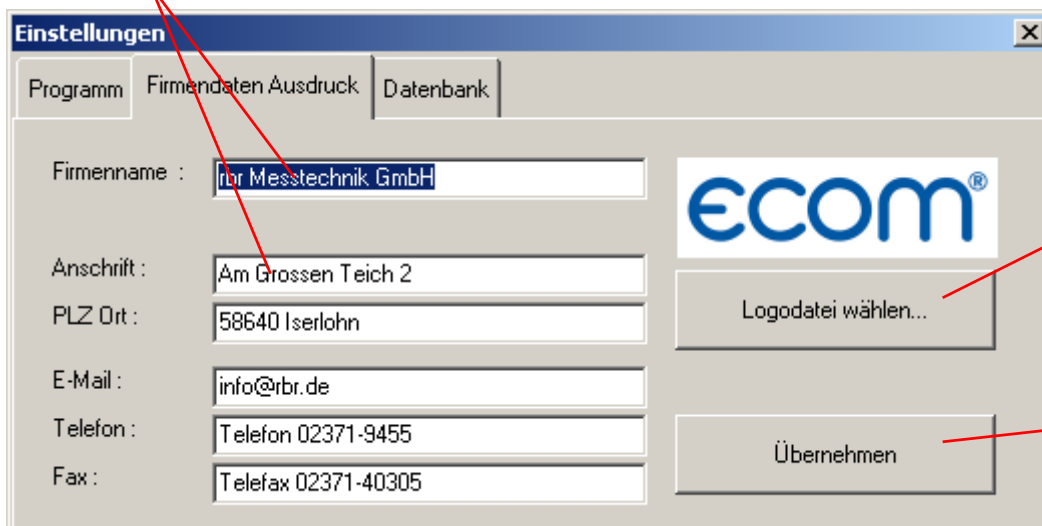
Einstellungen

Programm
Firmendaten Ausdruck
Datenbank

Firmenname : rbr Messtechnik GmbH

Anschrift : Am Grossen Teich 2
PLZ Ort : 58640 Iserlohn

E-Mail : info@rbr.de
Telefon : Telefon 02371-9455
Fax : Telefax 02371-40305

ecom®

Logodatei wählen...

Übernehmen